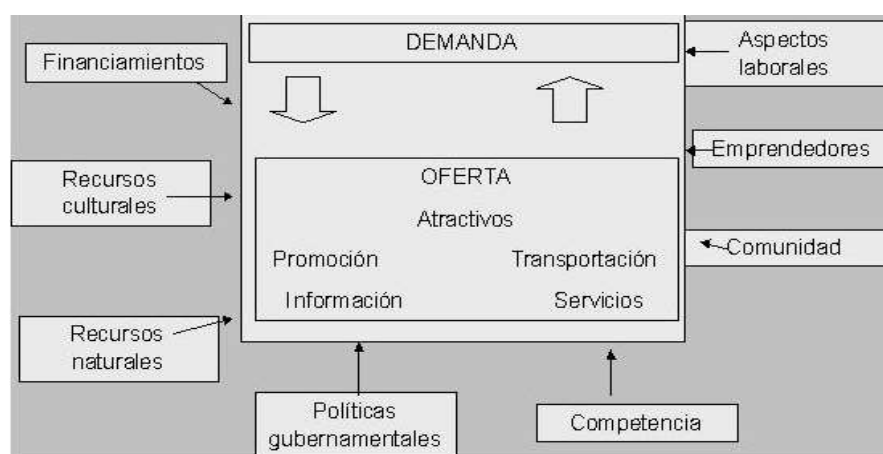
Financiamientos

DEMANDA

Aspectos laborales

Recursos culturales

OFERTA

Atractivos

Promoción

Transportación

Información

Servicios

Emprendedores

Comunidad

Recursos naturales

Políticas gubernamentales

Competencia